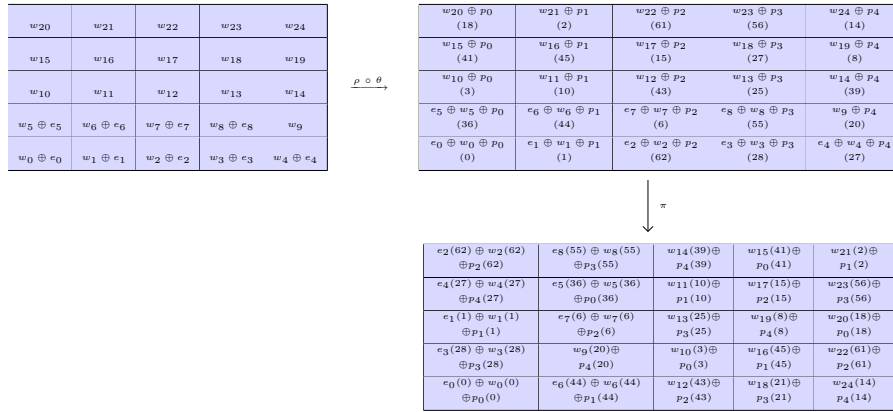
| | | | | |
|---|---|---|---|---|
| $w_{20}$ | $w_{21}$ | $w_{22}$ | $w_{23}$ | $w_{24}$ |
| $w_{15}$ | $w_{16}$ | $w_{17}$ | $w_{18}$ | $w_{19}$ |
| $w_{10}$ | $w_{11}$ | $w_{12}$ | $w_{13}$ | $w_{14}$ |
| $w_5 \oplus e_5$ | $w_6 \oplus e_6$ | $w_7 \oplus e_7$ | $w_8 \oplus e_8$ | $w_9$ |
| $w_0 \oplus e_0$ | $w_1 \oplus e_1$ | $w_2 \oplus e_2$ | $w_3 \oplus e_3$ | $w_4 \oplus e_4$ |

$\xrightarrow{\rho \circ \theta}$

| | | | | |
|---|---|---|---|---|
| $w_{20} \oplus p_0$ (18) | $w_{21} \oplus p_1$ (2) | $w_{22} \oplus p_2$ (61) | $w_{23} \oplus p_3$ (56) | $w_{24} \oplus p_4$ (14) |
| $w_{15} \oplus p_0$ (41) | $w_{16} \oplus p_1$ (45) | $w_{17} \oplus p_2$ (15) | $w_{18} \oplus p_3$ (27) | $w_{19} \oplus p_4$ (8) |
| $w_{10} \oplus p_0$ (3) | $w_{11} \oplus p_1$ (10) | $w_{12} \oplus p_2$ (43) | $w_{13} \oplus p_3$ (25) | $w_{14} \oplus p_4$ (39) |
| $e_5 \oplus w_5 \oplus p_0$ (36) | $e_6 \oplus w_6 \oplus p_1$ (44) | $e_7 \oplus w_7 \oplus p_2$ (6) | $e_8 \oplus w_8 \oplus p_3$ (55) | $w_9 \oplus p_4$ (20) |
| $e_0 \oplus w_0 \oplus p_0$ (0) | $e_1 \oplus w_1 \oplus p_1$ (1) | $e_2 \oplus w_2 \oplus p_2$ (62) | $e_3 \oplus w_3 \oplus p_3$ (28) | $e_4 \oplus w_4 \oplus p_4$ (27) |

$\pi$

| | | | | |
|---|---|---|---|---|
| $e_2(62) \oplus w_2(62) \oplus p_2(62)$ | $e_8(55) \oplus w_8(55) \oplus p_3(55)$ | $w_{14}(39) \oplus p_4(39)$ | $w_{15}(41) \oplus p_0(41)$ | $w_{21}(2) \oplus p_1(2)$ |
| $e_4(27) \oplus w_4(27) \oplus p_4(27)$ | $e_5(36) \oplus w_5(36) \oplus p_0(36)$ | $w_{11}(10) \oplus p_1(10)$ | $w_{17}(15) \oplus p_2(15)$ | $w_{23}(56) \oplus p_3(56)$ |
| $e_1(1) \oplus w_1(1) \oplus p_1(1)$ | $e_7(6) \oplus w_7(6) \oplus p_2(6)$ | $w_{13}(25) \oplus p_3(25)$ | $w_{19}(8) \oplus p_4(8)$ | $w_{20}(18) \oplus p_0(18)$ |
| $e_3(28) \oplus w_3(28) \oplus p_3(28)$ | $w_9(20) \oplus p_4(20)$ | $w_{10}(3) \oplus p_0(3)$ | $w_{16}(45) \oplus p_1(45)$ | $w_{22}(61) \oplus p_2(61)$ |
| $e_0(0) \oplus w_0(0) \oplus p_0(0)$ | $e_6(44) \oplus w_6(44) \oplus p_1(44)$ | $w_{12}(43) \oplus p_2(43)$ | $w_{18}(21) \oplus p_3(21)$ | $w_{24}(14) \oplus p_4(14)$ |